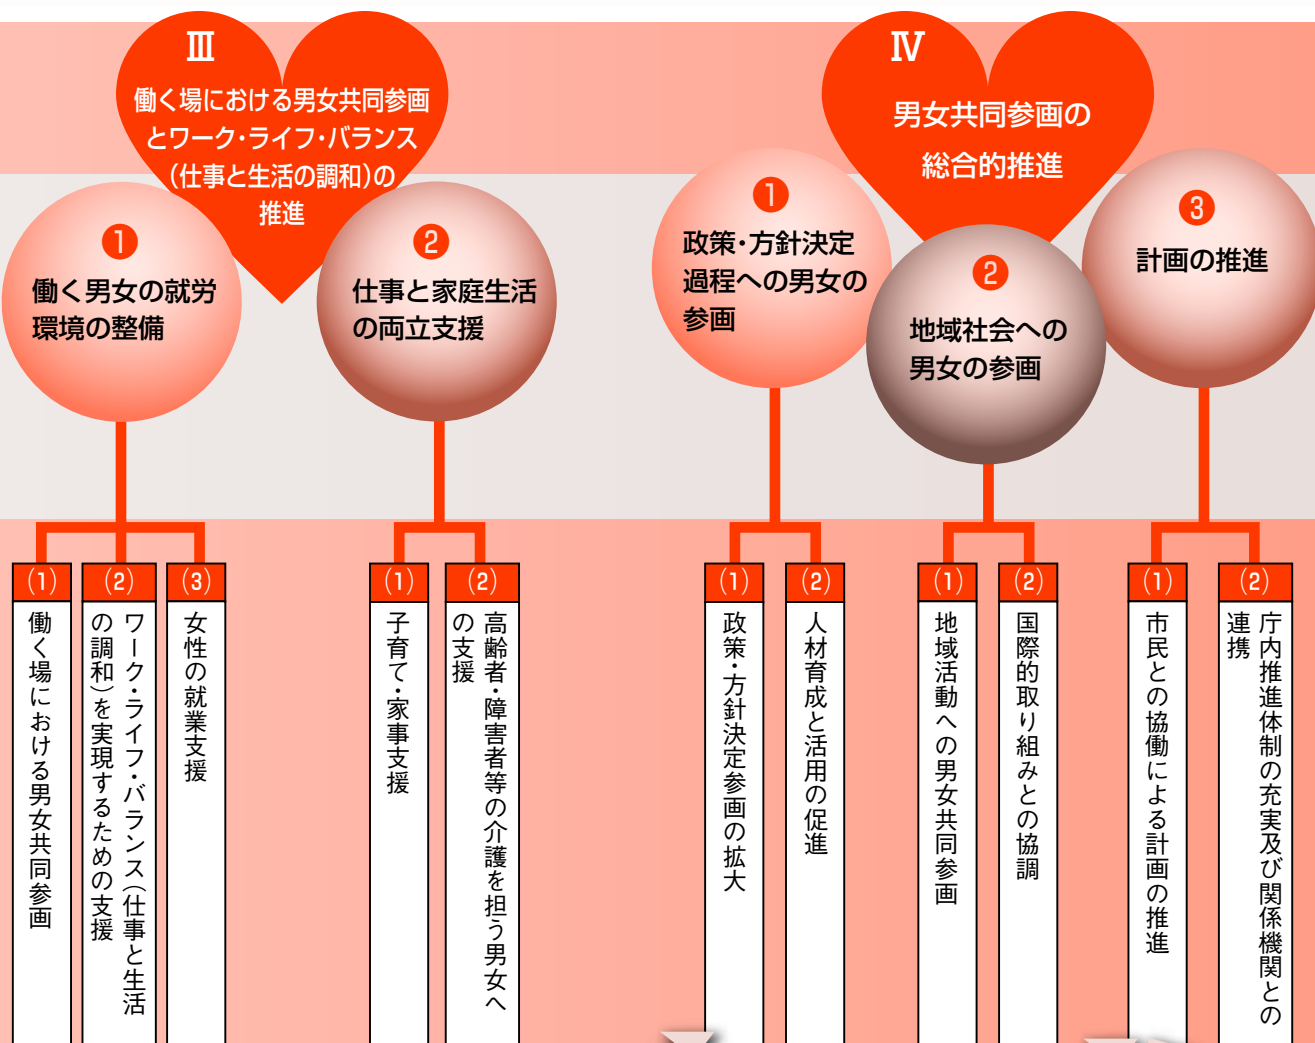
Ⅲ
働く場における男女共同参画とワーク・ライフ・バランス(仕事と生活の調和)の推進

❶
働く男女の就労環境の整備

❷
仕事と家庭生活の両立支援

(1)
働く場における男女共同参画

(2)
ワーク・ライフ・バランス(仕事と生活の調和)を実現するための支援

(3)
女性の就業支援

(1)
子育て・家事支援

(2)
高齢者・障害者等の介護を担う男女への支援

Ⅳ
男女共同参画の総合的推進

❶
政策・方針決定過程への男女の参画

❷
地域社会への男女の参画

❸
計画の推進

(1)
政策・方針決定参画の拡大

(2)
人材育成と活用の促進

(1)
地域活動への男女共同参画

(2)
国際的取り組みとの協調

(1)
市民との協働による計画の推進

(2)
庁内推進体制の充実及び関係機関との連携